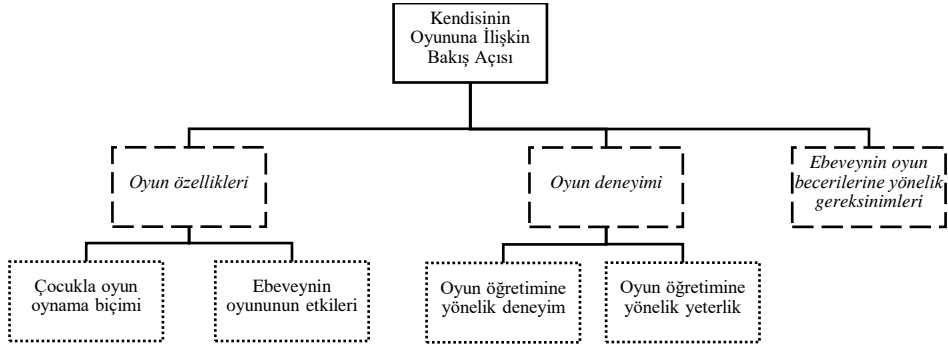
Kendisinin Oyununa İlişkin Bakış Açısı

Oyun özellikleri

Oyun deneyimi

Ebeveynin oyun becerilerine yönelik gereksinimleri

Çocukla oyun oynama biçimi

Ebeveynin oyununun etkileri

Oyun öğretimine yönelik deneyim

Oyun öğretimine yönelik yeterlik